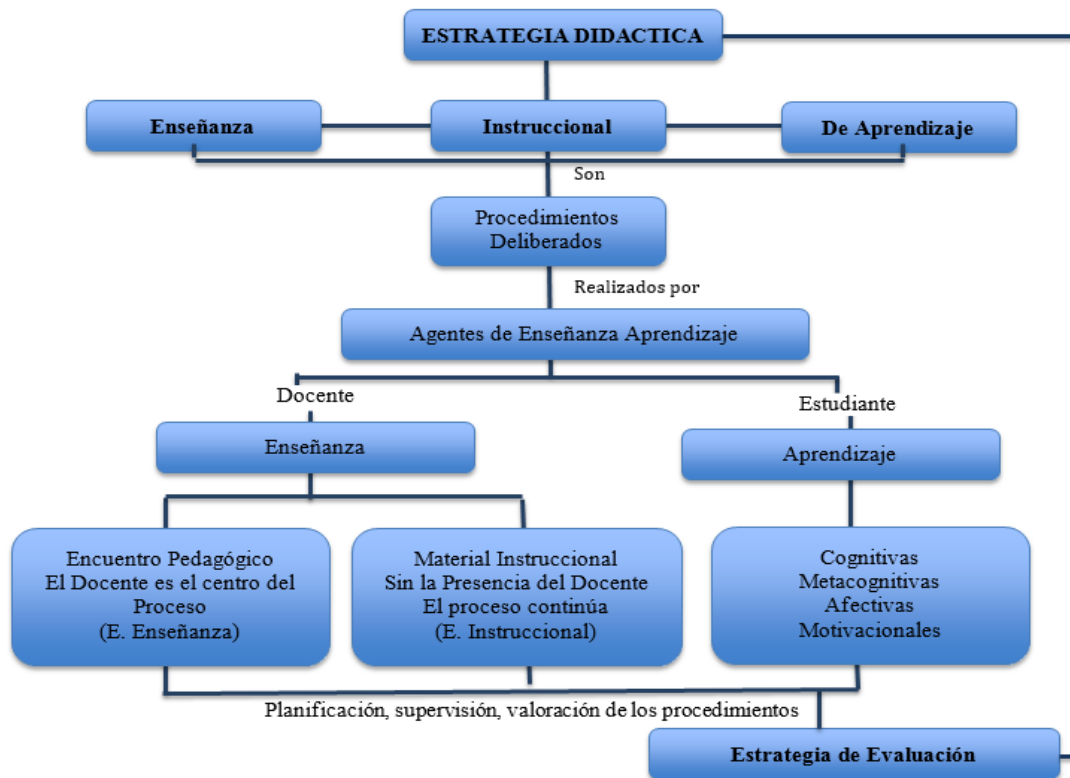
ESTRATEGIA DIDACTICA

Enseñanza

Instruccional

De Aprendizaje

Son

Procedimientos Deliberados

Realizados por

Agentes de Enseñanza Aprendizaje

Docente

Estudiante

Enseñanza

Aprendizaje

Encuentro Pedagógico
El Docente es el centro del Proceso
(E. Enseñanza)

Material Instruccional
Sin la Presencia del Docente
El proceso continúa
(E. Instruccional)

Cognitivas
Metacognitivas
Afectivas
Motivacionales

Planificación, supervisión, valoración de los procedimientos

Estrategia de Evaluación